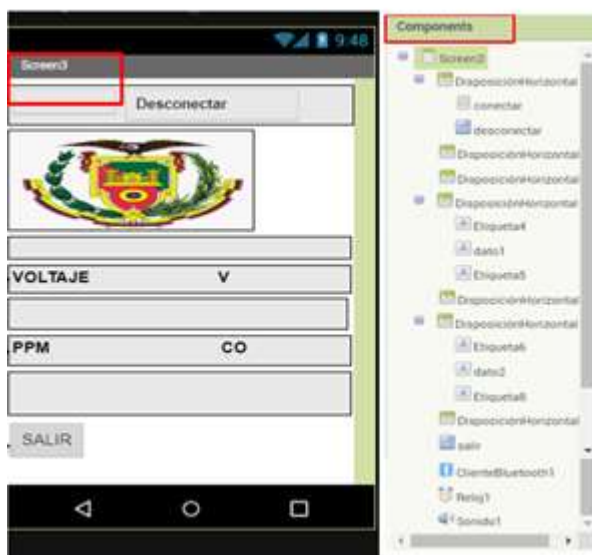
9:48
Screen3
Desconectar
VOLTAJE V
PPM CO
SALIR

Components
Screen2
DisposiciónHorizontal
conectar
desconectar
DisposiciónHorizontal
DisposiciónHorizontal
DisposiciónHorizontal
Etiqueta4
dato1
Etiqueta5
DisposiciónHorizontal
DisposiciónHorizontal
Etiqueta6
dato2
Etiqueta8
DisposiciónHorizontal
salir
ClienteBluetooth1
Reloj1
Sonido1